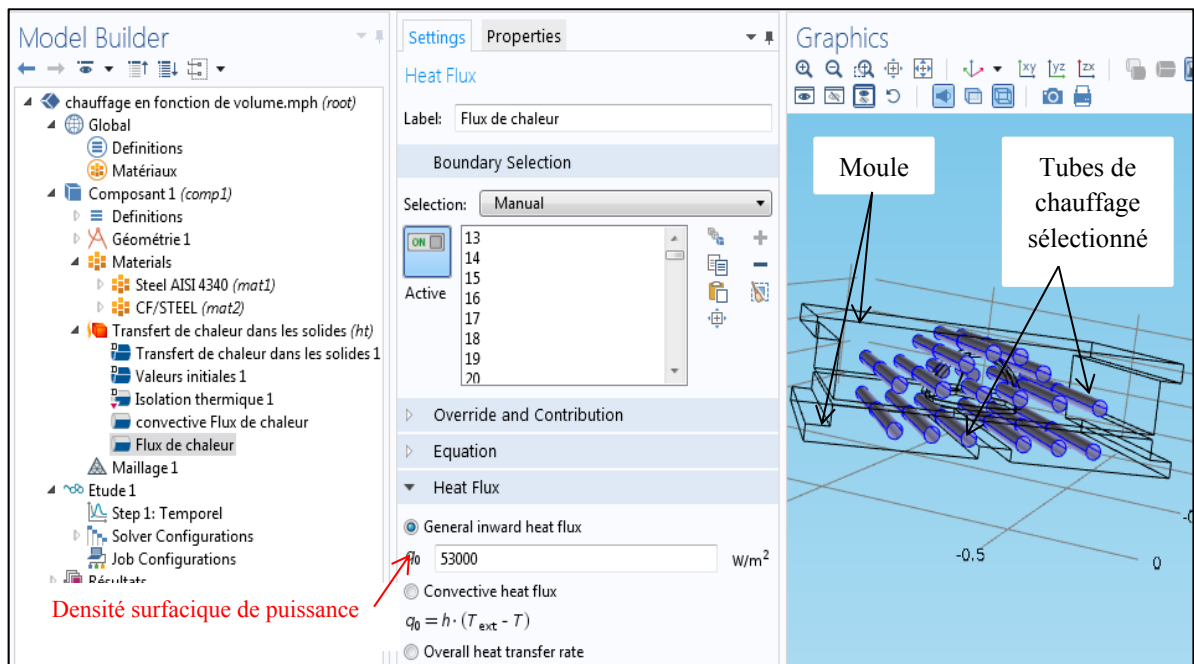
Model Builder

chauffage en fonction de volume.mph (root)
Global
Definitions
Matériaux
Composant 1 (comp1)
Definitions
Géométrie 1
Materials
Steel AISI 4340 (mat1)
CF/STEEL (mat2)
Transfert de chaleur dans les solides (ht)
Transfert de chaleur dans les solides 1
Valeurs initiales 1
Isolation thermique 1
convective Flux de chaleur
Flux de chaleur
Maillage 1
Etude 1
Step 1: Temporel
Solver Configurations
Job Configurations
Résultats

Densité surfacique de puissance

Settings Properties

Heat Flux

Label: Flux de chaleur

Boundary Selection

Selection: Manual

ON

Active

13
14
15
16
17
18
19
20

Override and Contribution

Equation

Heat Flux

General inward heat flux

$q_0$ 53000 W/m$^2$

Convective heat flux

$q_0 = h \cdot (T_{ext} - T)$

Overall heat transfer rate

Graphics

Moule

Tubes de chauffage sélectionné

-0.5

0